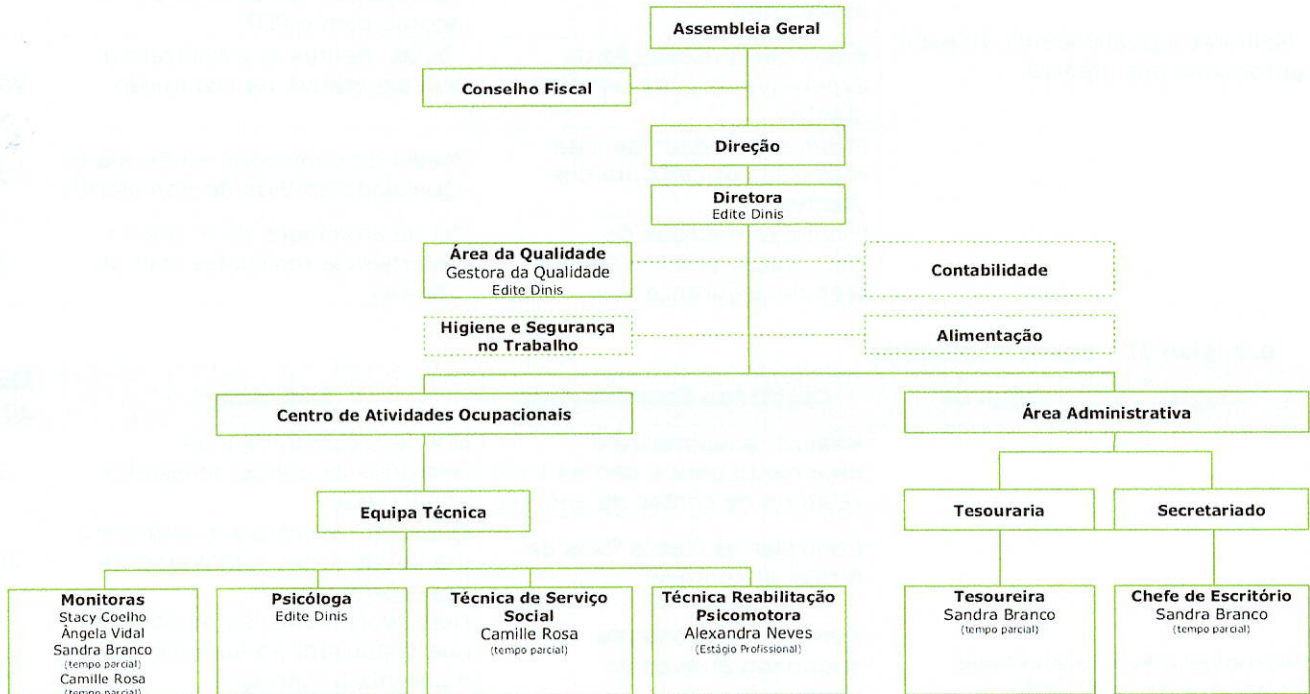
Assembleia Geral

Conselho Fiscal

Direção

Diretora
Edite Dinis

Área da Qualidade
Gestora da Qualidade
Edite Dinis

Contabilidade

Higiene e Segurança no Trabalho

Alimentação

Centro de Atividades Ocupacionais

Área Administrativa

Equipa Técnica

Tesouraria

Secretariado

Monitoras
Stacy Coelho
Ângela Vidal
Sandra Branco
(tempo parcial)
Camille Rosa
(tempo parcial)

Psicóloga
Edite Dinis

Técnica de Serviço Social
Camille Rosa
(tempo parcial)

Técnica Reabilitação Psicomotora
Alexandra Neves
(Estágio Profissional)

Tesoureira
Sandra Branco
(tempo parcial)

Chefe de Escritório
Sandra Branco
(tempo parcial)